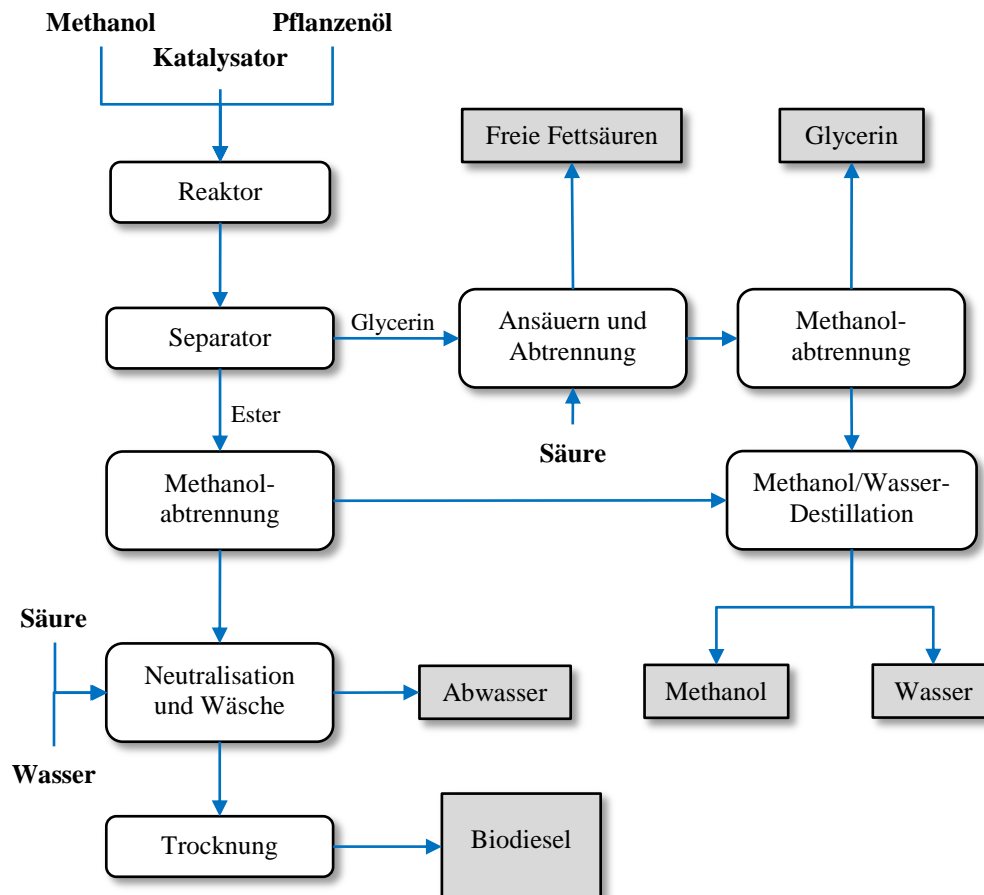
Methanol
Pflanzenöl
Katalysator

Reaktor

Separator

Glycerin

Ester

Freie Fettsäuren

Glycerin

Ansäuern und Abtrennung

Säure

Methanol-abtrennung

Methanol-abtrennung

Methanol/Wasser-Destillation

Säure

Neutralisation und Wäsche

Wasser

Abwasser

Methanol

Wasser

Trocknung

Biodiesel